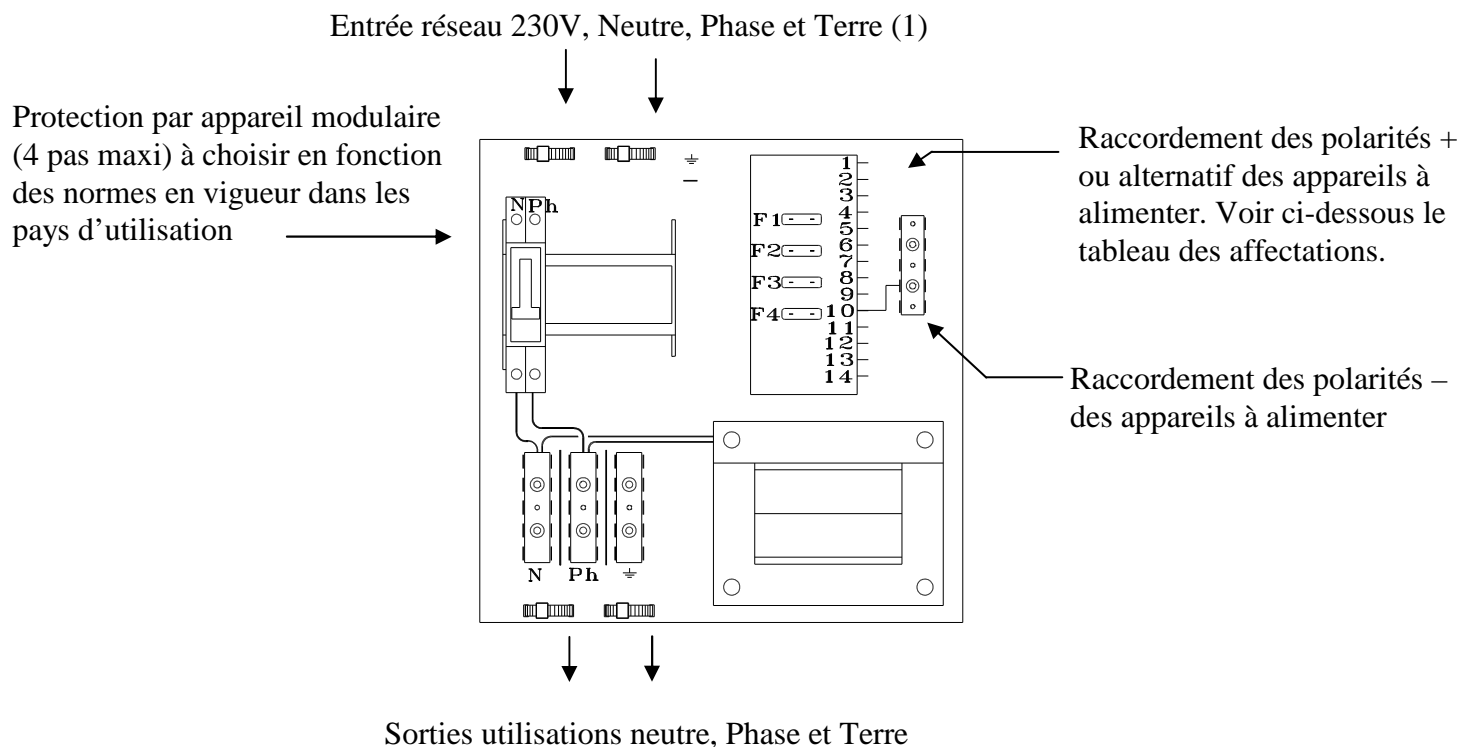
Entrée réseau 230V, Neutre, Phase et Terre (1)

Protection par appareil modulaire (4 pas maxi) à choisir en fonction des normes en vigueur dans les pays d'utilisation

Raccordement des polarités + ou alternatif des appareils à alimenter. Voir ci-dessous le tableau des affectations.

N Ph

F1
F2
F3
F4

1
2
3
4
5
6
7
8
9
10
11
12
13
14

Raccordement des polarités – des appareils à alimenter

N Ph

Sorties utilisations neutre, Phase et Terre